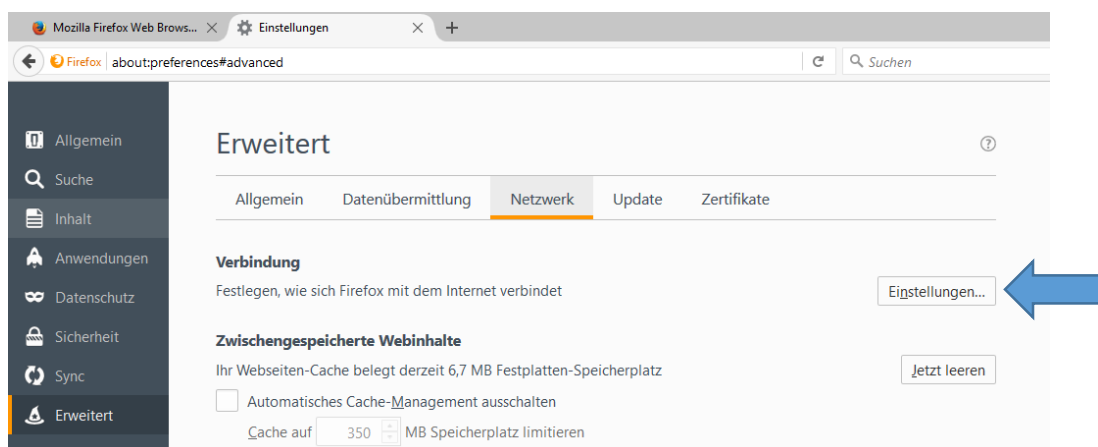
Mozilla Firefox Web Brows... ×
Einstellungen ×
+

Firefox about:preferences#advanced
Suchen

Allgemein
Suche
Inhalt
Anwendungen
Datenschutz
Sicherheit
Sync
Erweitert

Erweitert

?

Allgemein
Datenübermittlung
Netzwerk
Update
Zertifikate

Verbindung
Festlegen, wie sich Firefox mit dem Internet verbindet
Einstellungen...

Zwischengespeicherte Webinhalte
Ihr Webseiten-Cache belegt derzeit 6,7 MB Festplatten-Speicherplatz
Jetzt leeren

Automatisches Cache-Management ausschalten

Cache auf 350 MB Speicherplatz limitieren